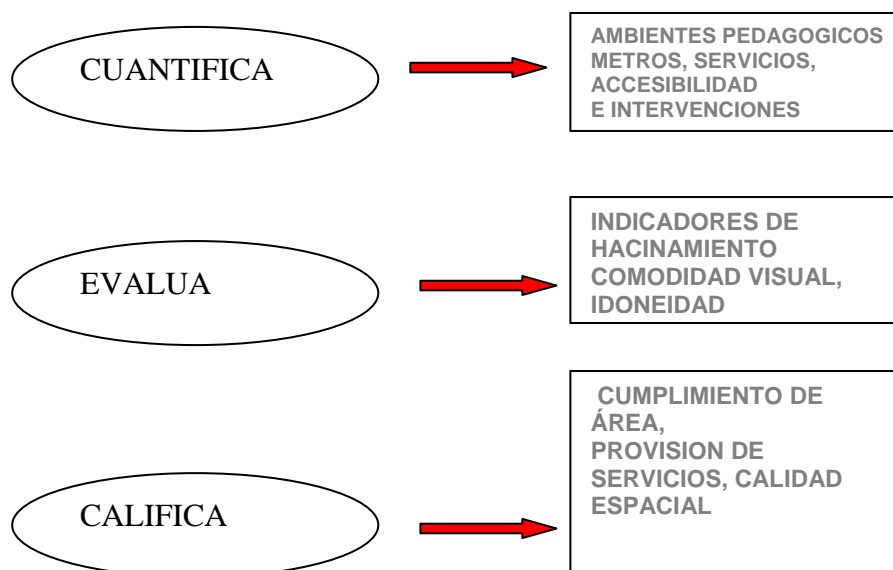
CUANTIFICA

AMBIENTES PEDAGOGICOS METROS, SERVICIOS, ACCESIBILIDAD E INTERVENCIONES

EVALUA

INDICADORES DE HACINAMIENTO COMODIDAD VISUAL, IDONEIDAD

CALIFICA

CUMPLIMIENTO DE ÁREA, PROVISION DE SERVICIOS, CALIDAD ESPACIAL